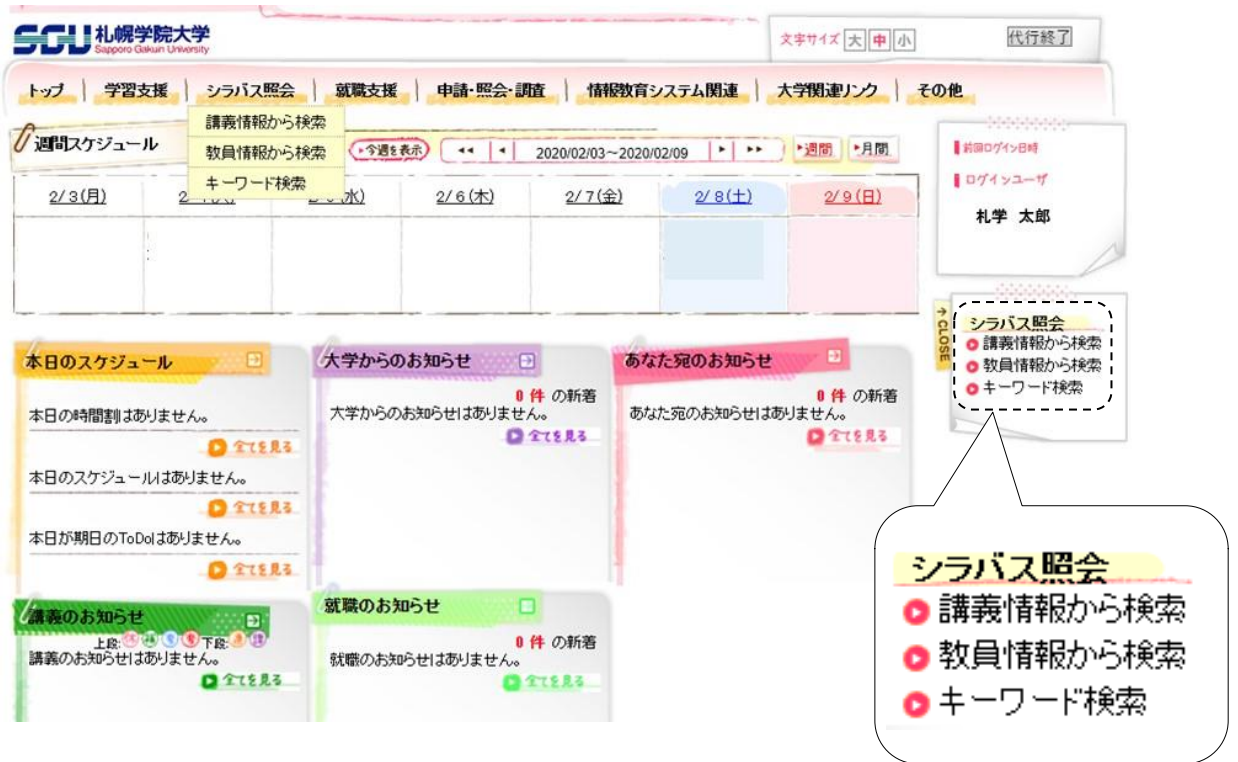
SGU 札幌学院大学 Sapporo Gakuin University

文字サイズ 大 中 小

代行終了

トップ | 学習支援 | シラバス照会 | 就職支援 | 申請･照会･調査 | 情報教育システム関連 | 大学関連リンク | その他

講義情報から検索
教員情報から検索
キーワード検索

週間スケジュール

今週を表示

2020/02/03～2020/02/09

週間 月間

| 2/3(月) | 2/4(火) | 2/5(水) | 2/6(木) | 2/7(金) | 2/8(土) | 2/9(日) |
|---|---|---|---|---|---|---|
| | | | | | | |

前回ログイン日時

ログインユーザ

札学 太郎

CLOSE

シラバス照会
講義情報から検索
教員情報から検索
キーワード検索

本日のスケジュール

本日の時間割はありません。

全てを見る

本日のスケジュールはありません。

全てを見る

本日が期日のToDoはありません。

全てを見る

大学からのお知らせ

0 件 の新着

大学からのお知らせはありません。

全てを見る

あなた宛のお知らせ

0 件 の新着

あなた宛のお知らせはありません。

全てを見る

講義のお知らせ

上段: 下段:

講義のお知らせはありません。

全てを見る

就職のお知らせ

0 件 の新着

就職のお知らせはありません。

全てを見る

シラバス照会
講義情報から検索
教員情報から検索
キーワード検索